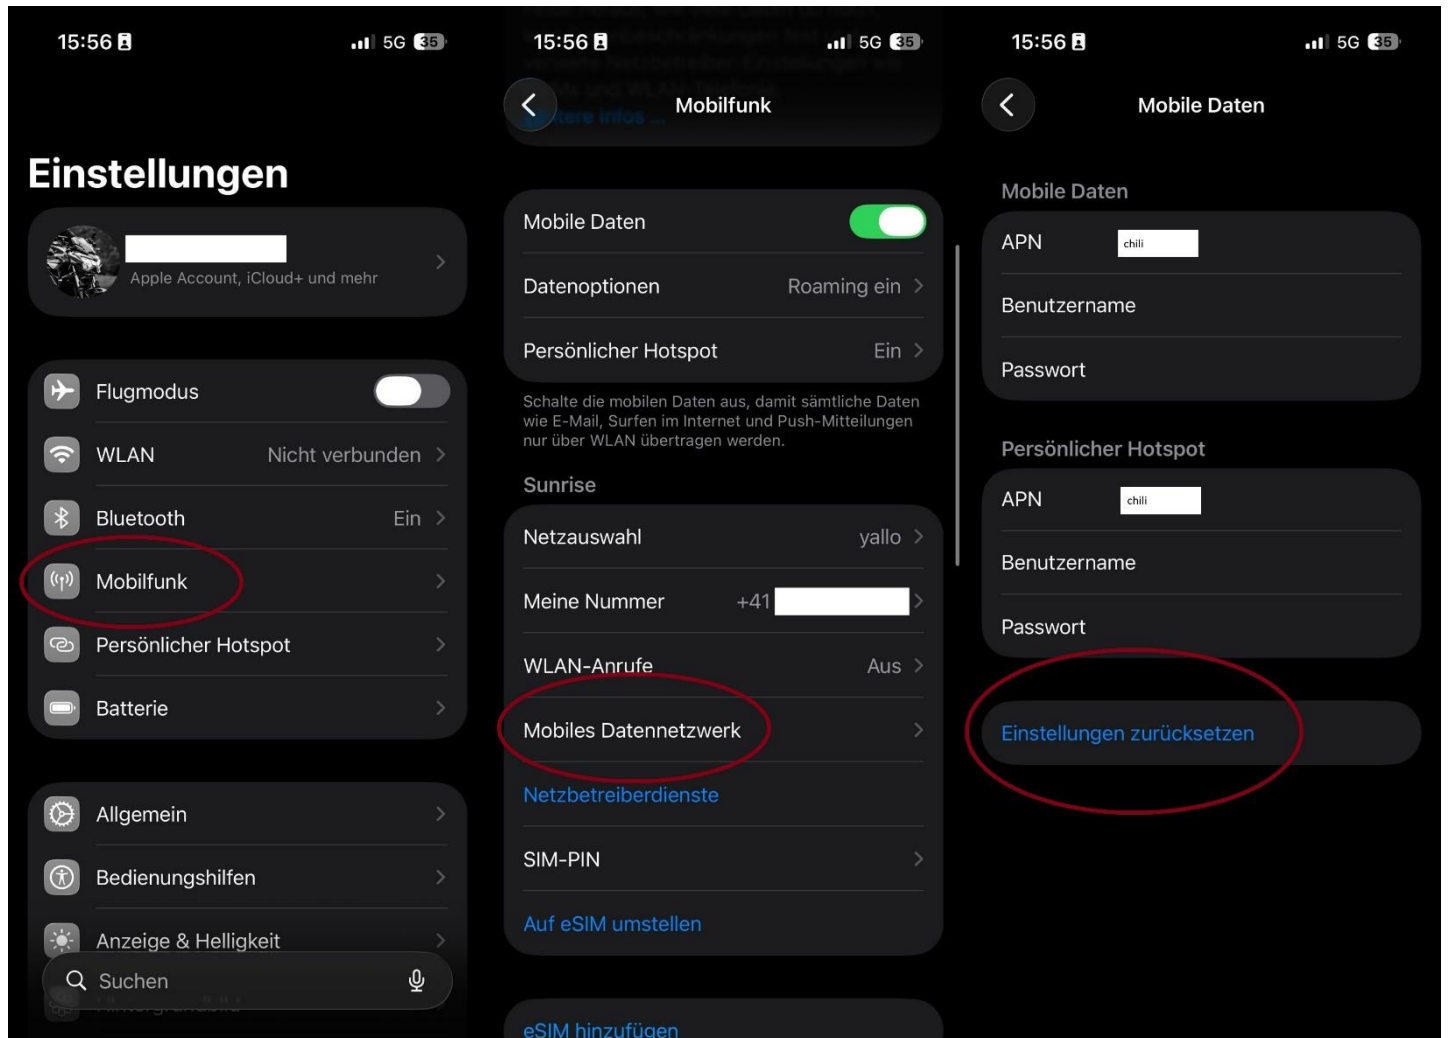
15:56 5G 35

Einstellungen

Apple Account, iCloud+ und mehr

Flugmodus

WLAN Nicht verbunden

Bluetooth Ein

Mobilfunk

Persönlicher Hotspot

Batterie

Allgemein

Bedienungshilfen

Anzeige & Helligkeit

Suchen

15:56 5G 35

Mobilfunk

Mobile Daten

Datenoptionen Roaming ein

Persönlicher Hotspot Ein

Schalte die mobilen Daten aus, damit sämtliche Daten wie E-Mail, Surfen im Internet und Push-Mitteilungen nur über WLAN übertragen werden.

Sunrise

Netzauswahl yallo

Meine Nummer +41

WLAN-Anrufe Aus

Mobiles Datennetzwerk

Netzbetreiberdienste

SIM-PIN

Auf eSIM umstellen

eSIM hinzufügen

15:56 5G 35

Mobile Daten

Mobile Daten

APN chili

Benutzername

Passwort

Persönlicher Hotspot

APN chili

Benutzername

Passwort

Einstellungen zurücksetzen